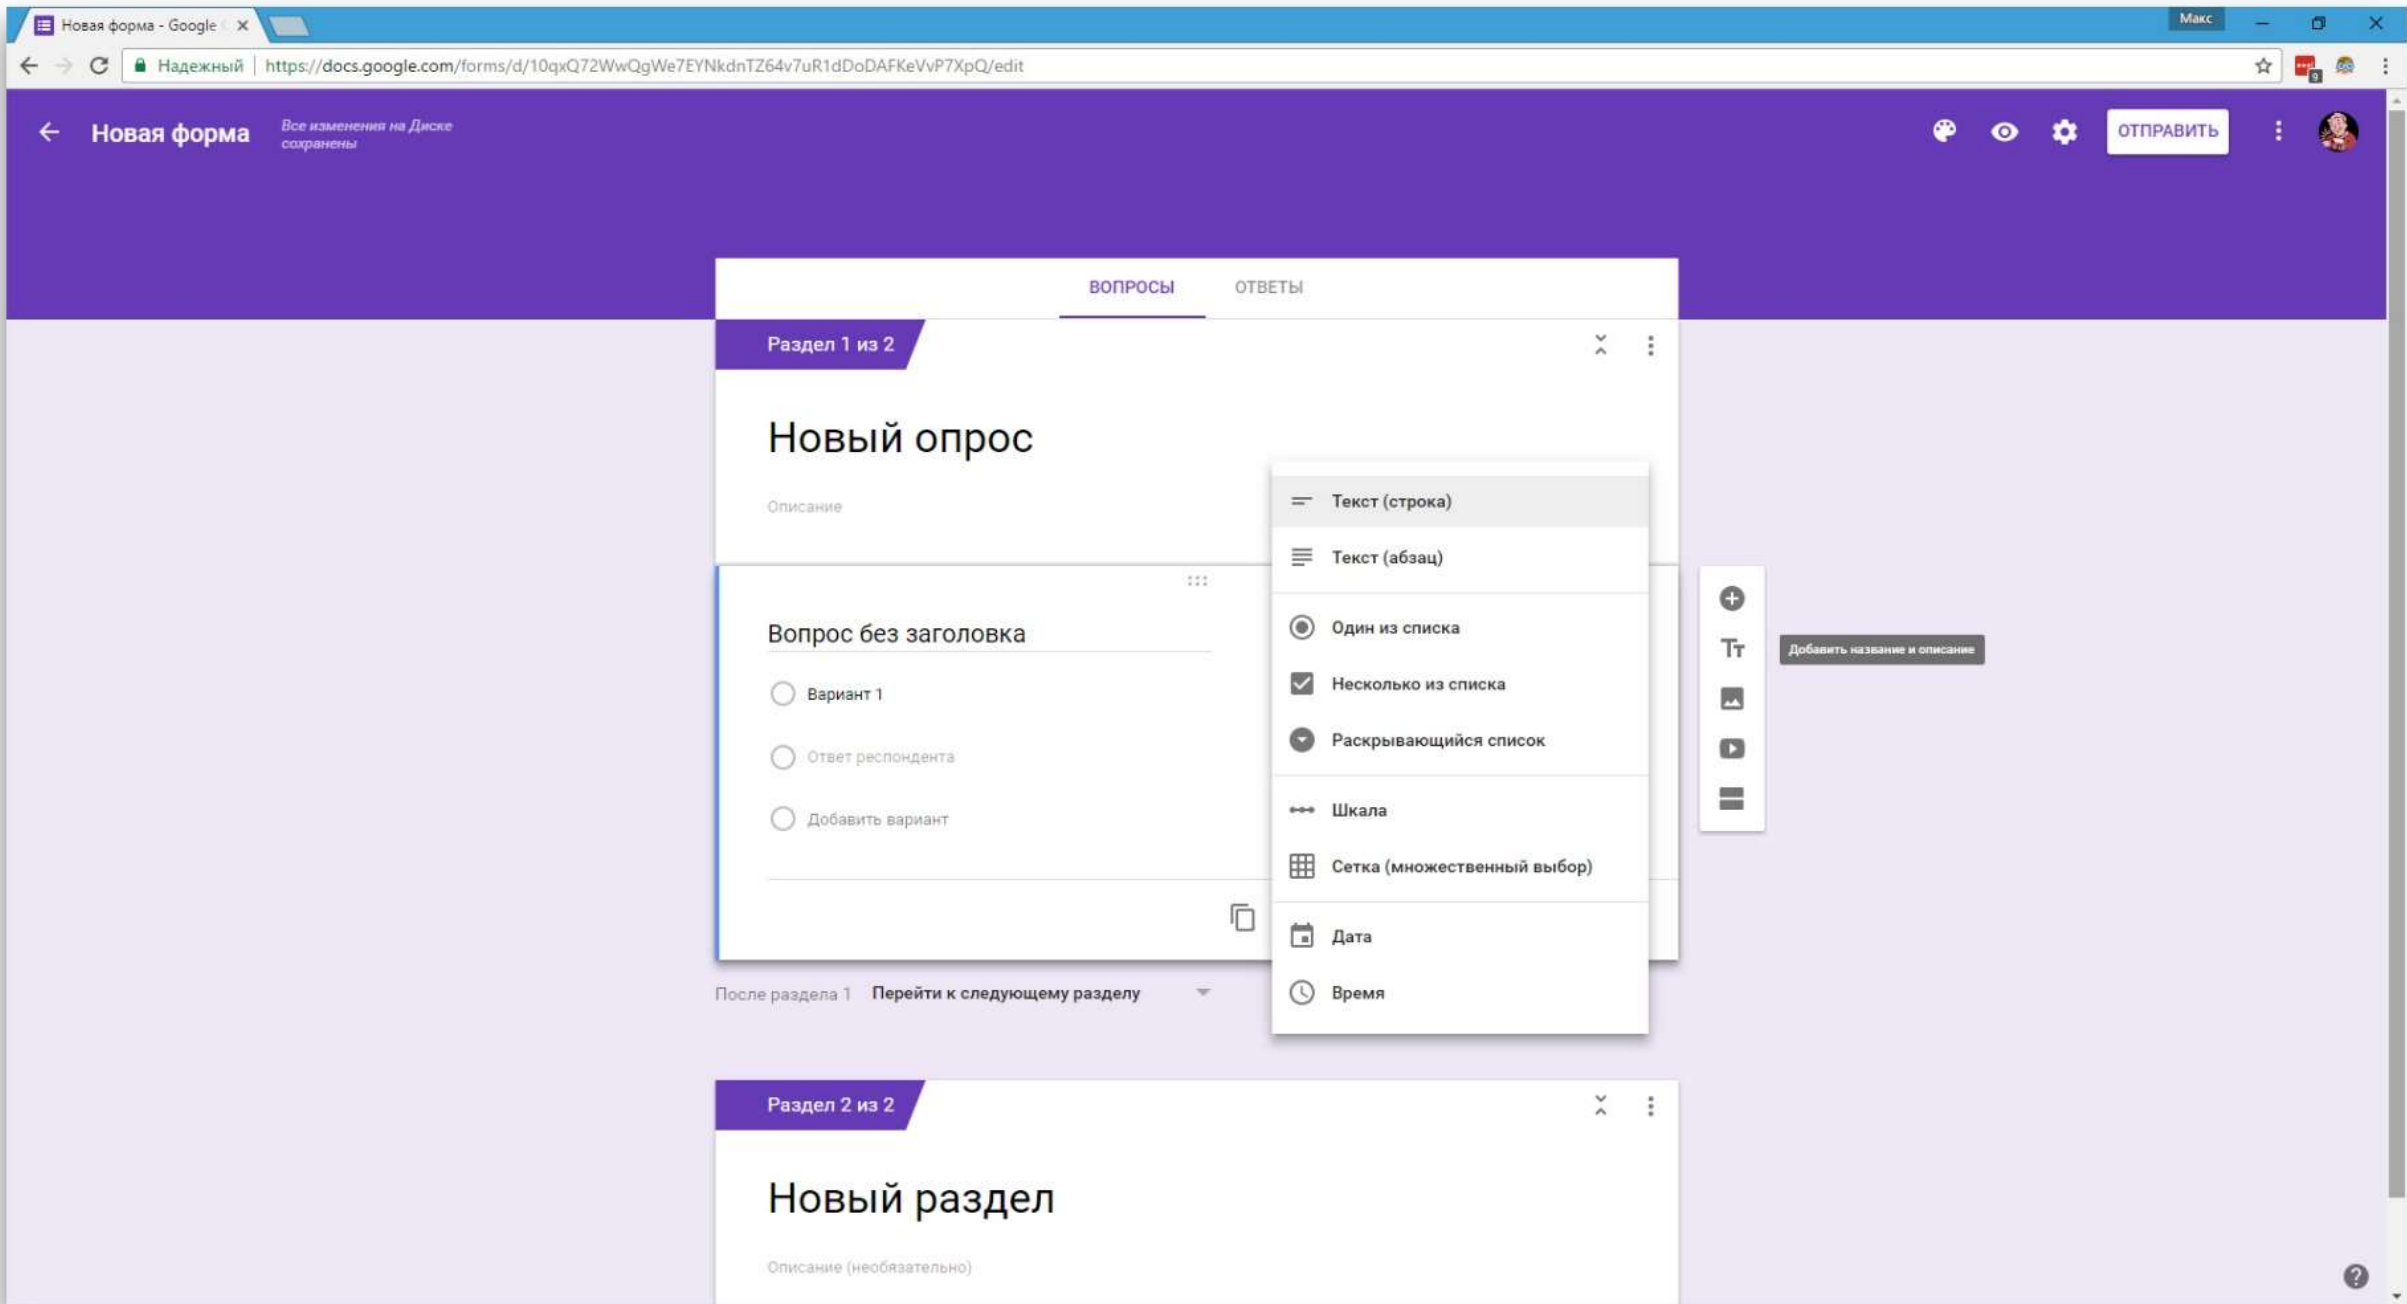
Новая форма - Google

Макс

Надежный | https://docs.google.com/forms/d/10qxQ72WwQgWe7EYNkdnTZ64v7uR1dDoDAFKeVvP7XpQ/edit

Новая форма

Все изменения на Диске сохранены

ОТПРАВИТЬ

ВОПРОСЫ ОТВЕТЫ

Раздел 1 из 2

Новый опрос

Описание

Вопрос без заголовка

Вариант 1

Ответ респондента

Добавить вариант

Текст (строка)

Текст (абзац)

Один из списка

Несколько из списка

Раскрывающийся список

Шкала

Сетка (множественный выбор)

Дата

Время

Добавить название и описание

После раздела 1 Перейти к следующему разделу

Раздел 2 из 2

Новый раздел

Описание (необязательно)